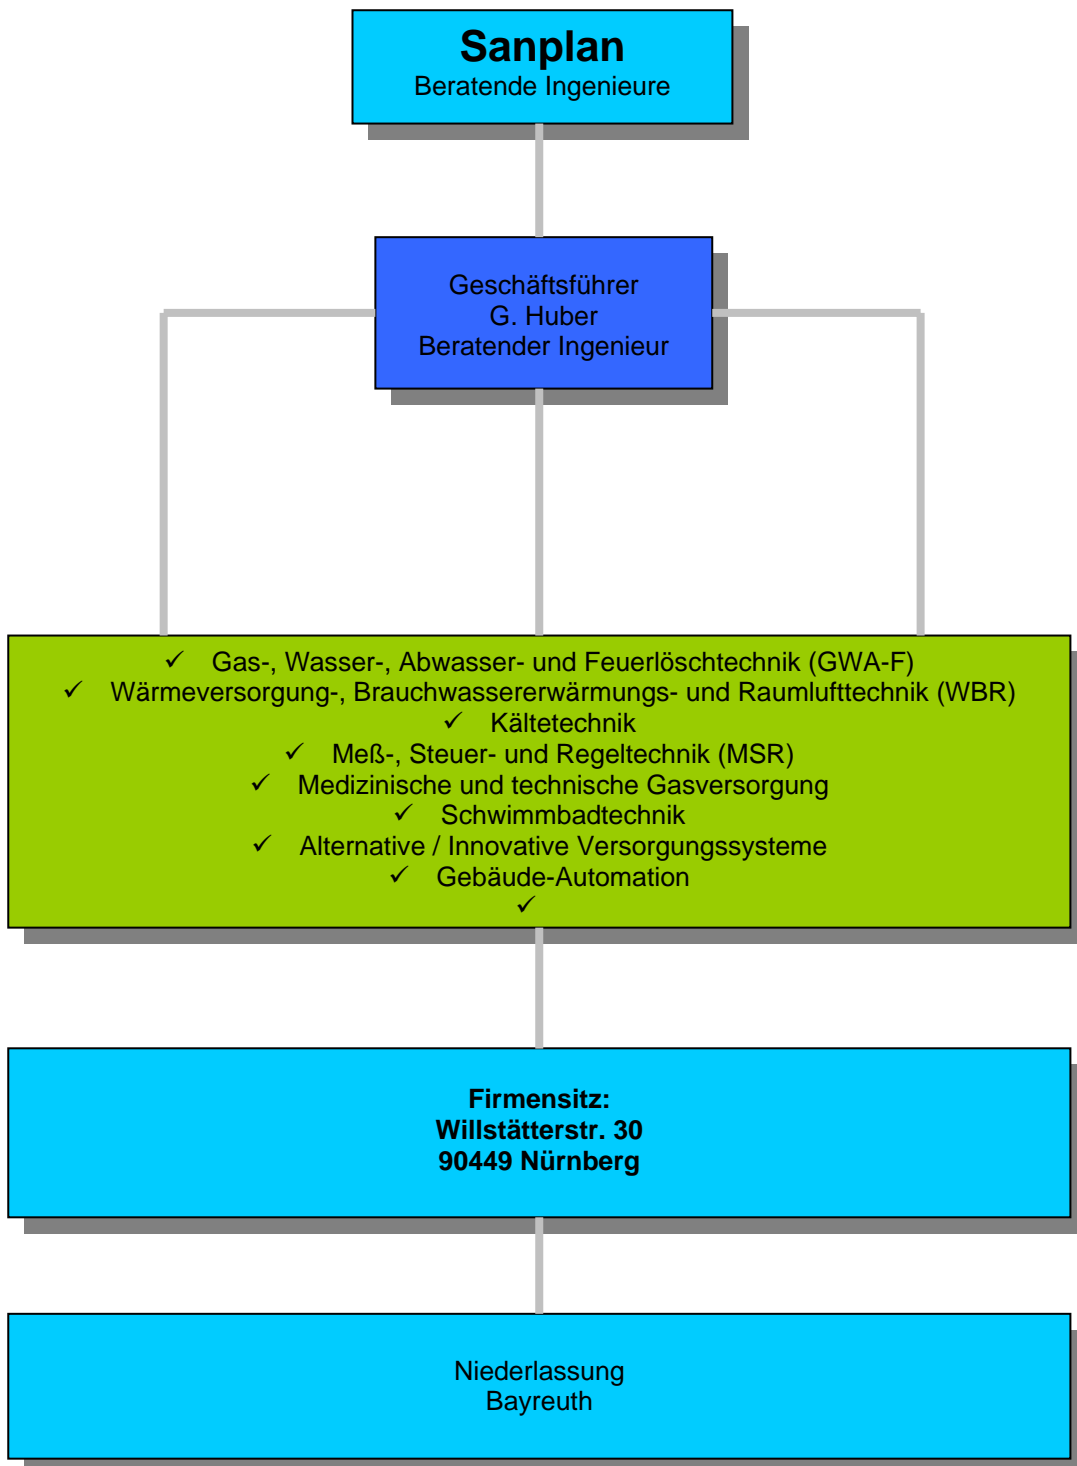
Sanplan
Beratende Ingenieure

Geschäftsführer
G. Huber
Beratender Ingenieur

✓ Gas-, Wasser-, Abwasser- und Feuerlöschtechnik (GWA-F)
✓ Wärmeversorgung-, Brauchwassererwärmungs- und Raumlufttechnik (WBR)
✓ Kältetechnik
✓ Meß-, Steuer- und Regeltechnik (MSR)
✓ Medizinische und technische Gasversorgung
✓ Schwimmbadtechnik
✓ Alternative / Innovative Versorgungssysteme
✓ Gebäude-Automation
✓

Firmensitz:
Willstätterstr. 30
90449 Nürnberg

Niederlassung
Bayreuth